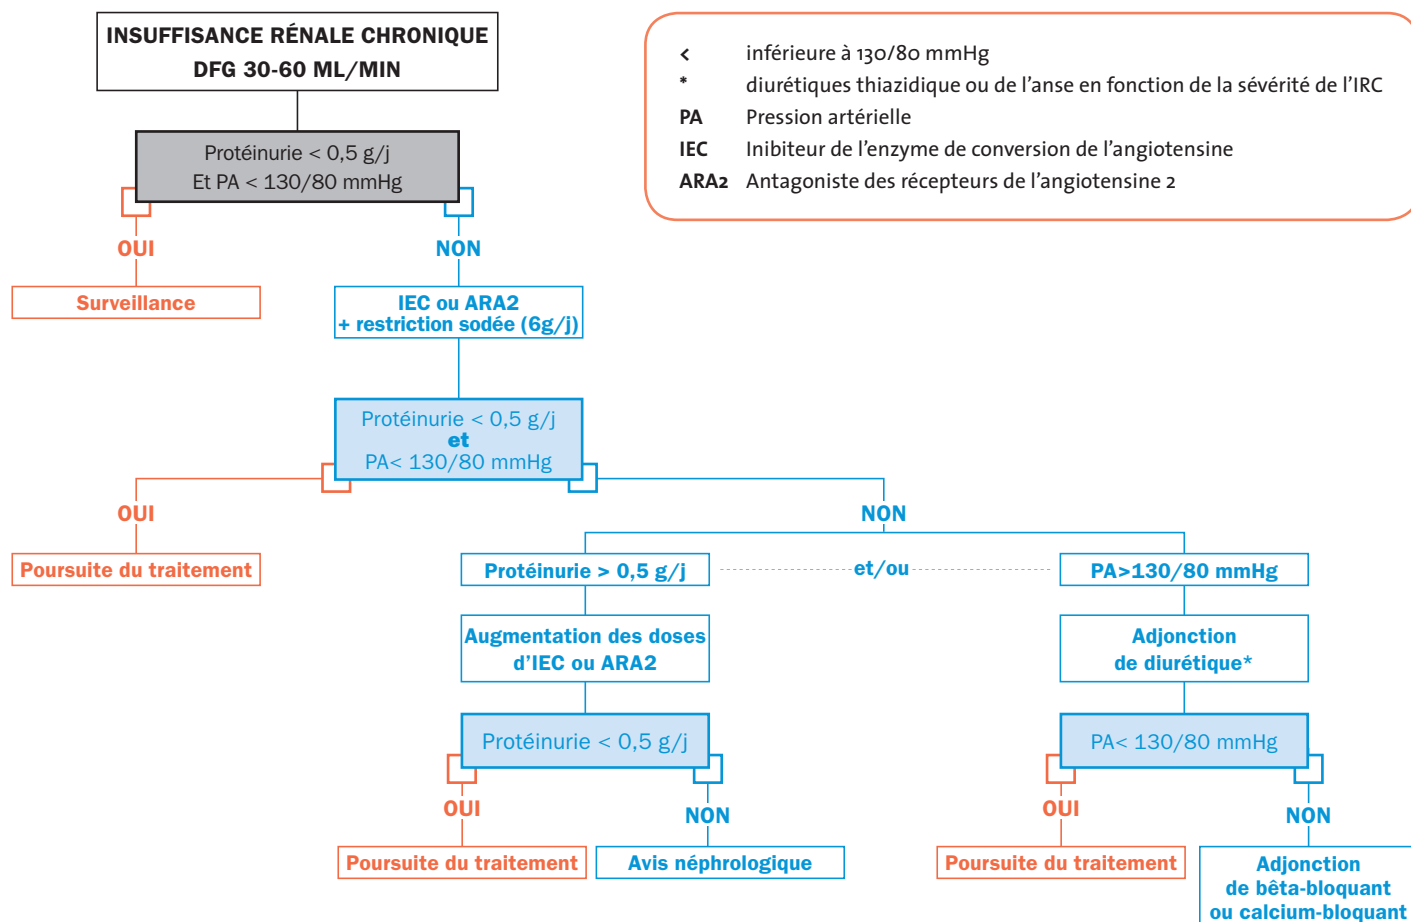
INSUFFISANCE RÉNALE CHRONIQUE
DFG 30-60 ML/MIN

< inférieure à 130/80 mmHg
* diurétiques thiazidique ou de l'anse en fonction de la sévérité de l'IRC
PA Pression artérielle
IEC Inhibiteur de l'enzyme de conversion de l'angiotensine
ARA2 Antagoniste des récepteurs de l'angiotensine 2

Protéinurie < 0,5 g/j
Et PA < 130/80 mmHg

OUI
Surveillance

NON
IEC ou ARA2
+ restriction sodée (6g/j)

Protéinurie < 0,5 g/j
et
PA< 130/80 mmHg

OUI
Poursuite du traitement

NON
Protéinurie > 0,5 g/j
et/ou
PA>130/80 mmHg

Augmentation des doses d'IEC ou ARA2

Adjonction de diurétique*

Protéinurie < 0,5 g/j

PA< 130/80 mmHg

OUI
Poursuite du traitement

NON
Avis néphrologique

OUI
Poursuite du traitement

NON
Adjonction de bêta-bloquant ou calcium-bloquant